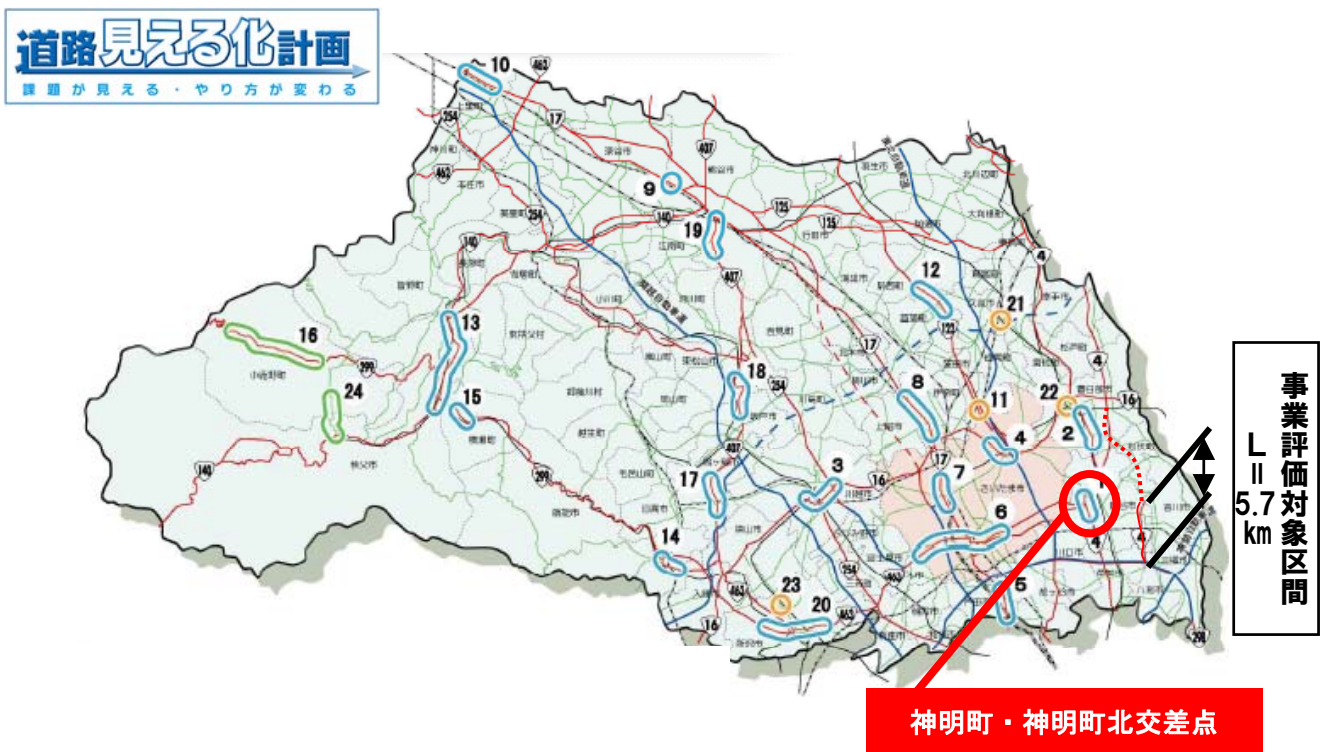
道路見える化計画
課題が見える・やり方が変わる

10
463
254
17
407
9
140
125
125
19
407
4
12
21
13
16
299
24
140
15
18
254
17
8
11
22
16
2
4
7
17
3
16
1
407
17
299
6
4
14
5
23
20
463
16
463
298

事業評価対象区間
L = 5.7 km

神明町・神明町北交差点